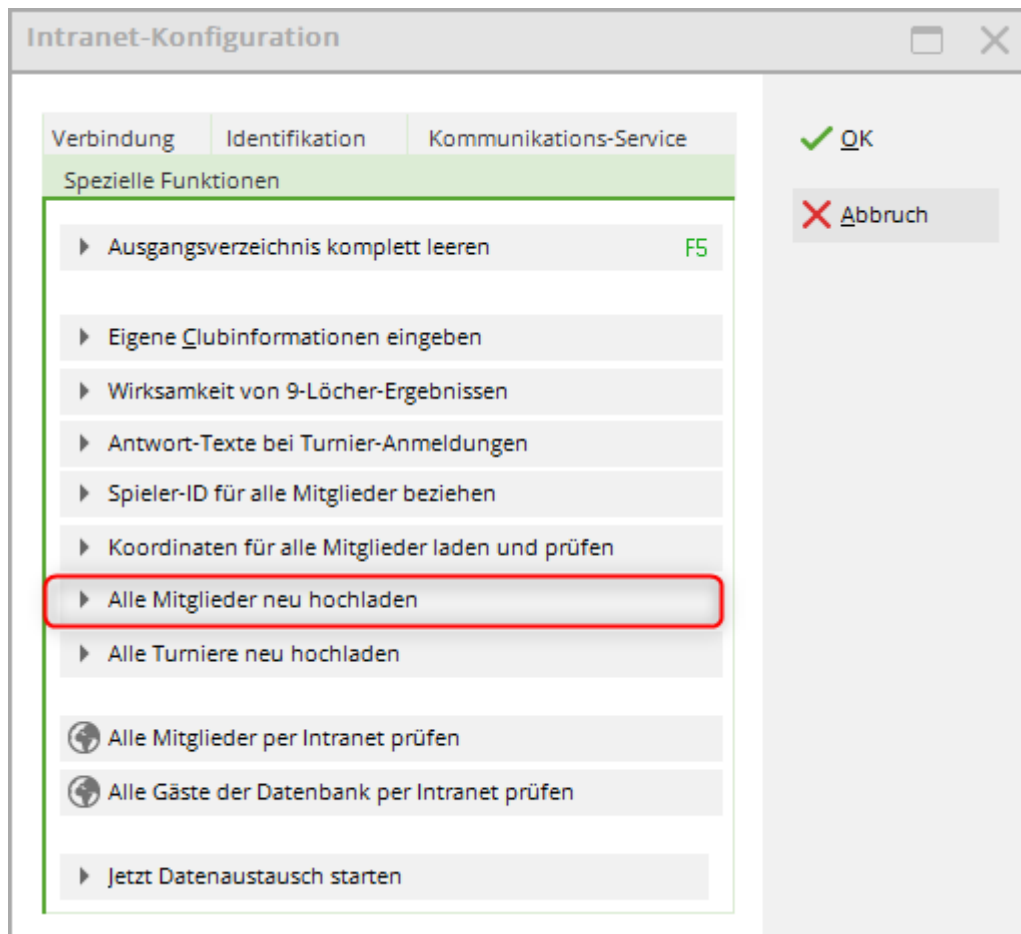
Intranet-Konfiguration

Verbindung
Identifikation
Kommunikations-Service
Spezielle Funktionen

Ausgangsverzeichnis komplett leeren F5

Eigene Clubinformationen eingeben
Wirksamkeit von 9-Löcher-Ergebnissen
Antwort-Texte bei Turnier-Anmeldungen
Spieler-ID für alle Mitglieder beziehen
Koordinaten für alle Mitglieder laden und prüfen
Alle Mitglieder neu hochladen
Alle Turniere neu hochladen

Alle Mitglieder per Intranet prüfen
Alle Gäste der Datenbank per Intranet prüfen

Jetzt Datenaustausch starten

OK
Abbruch